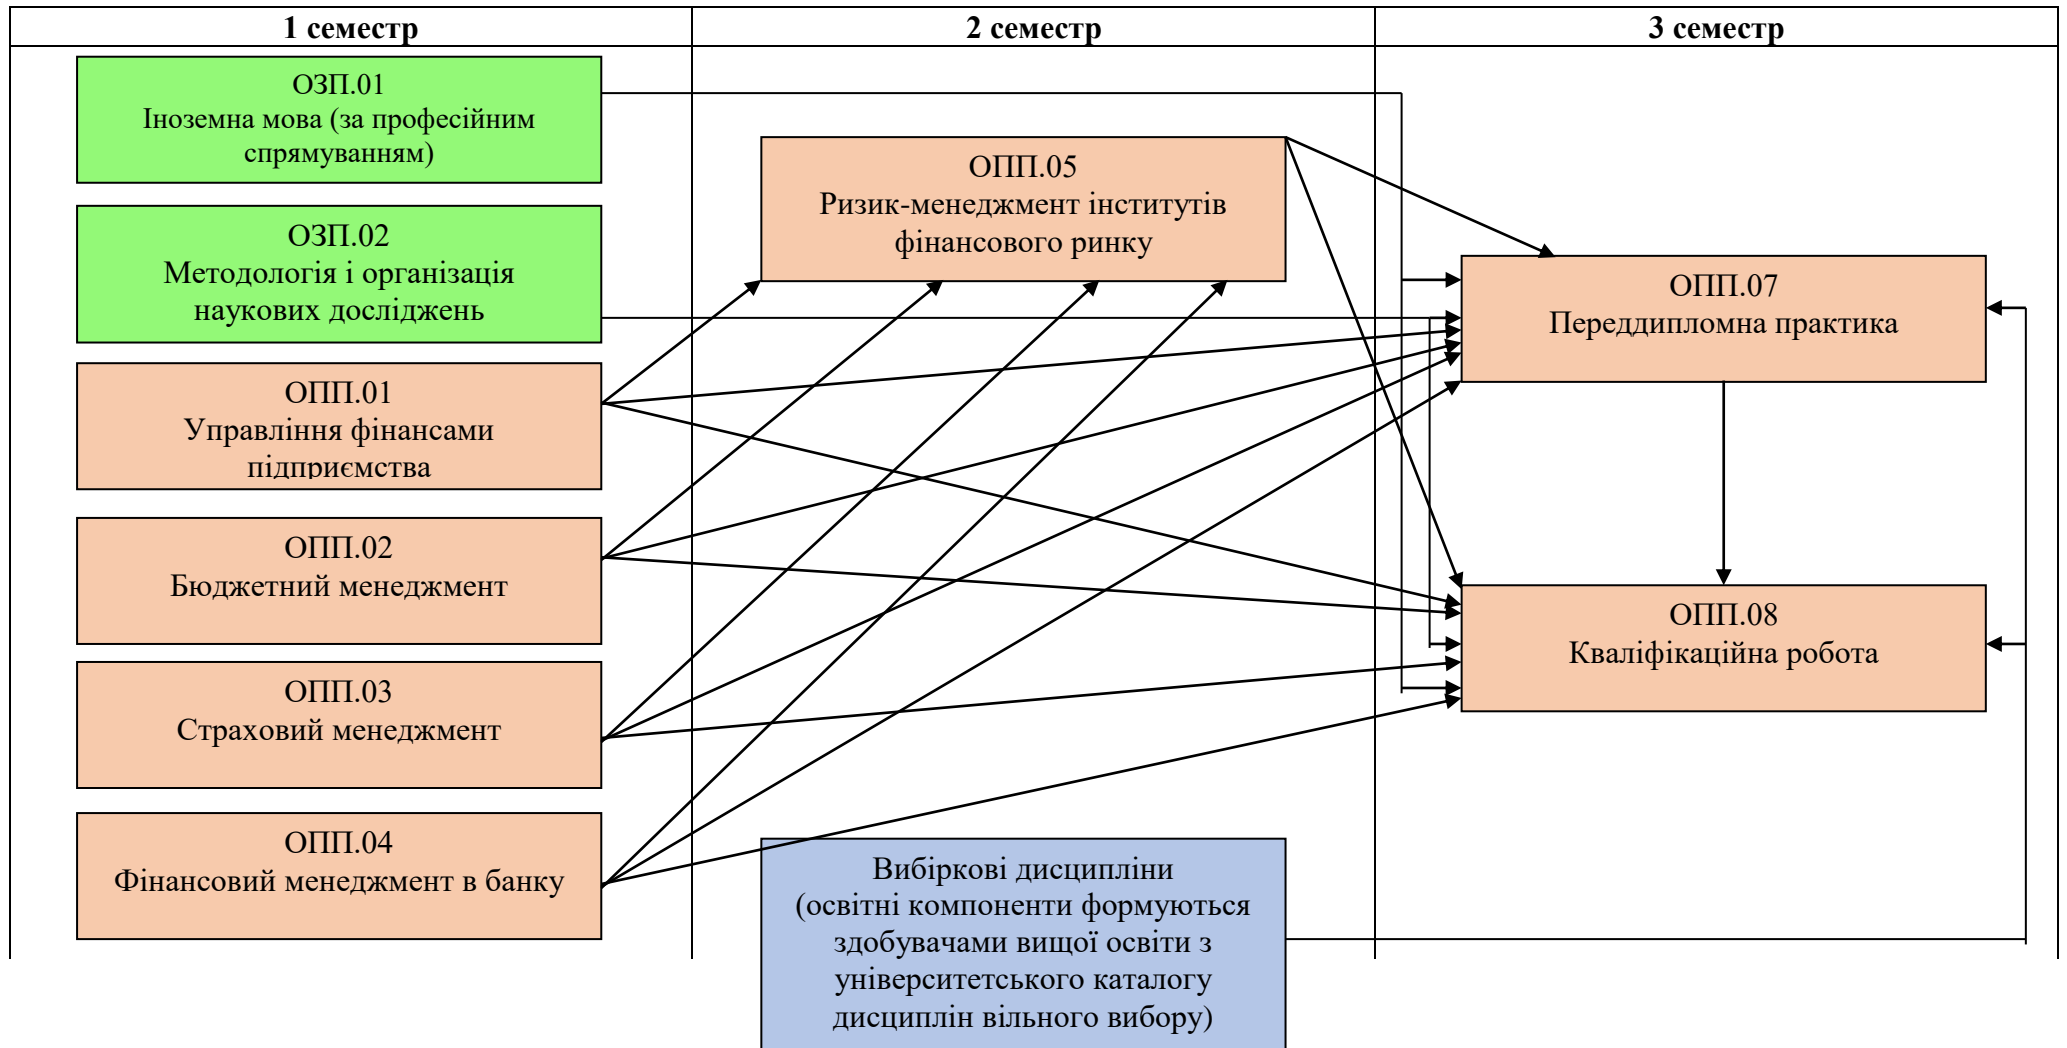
1 семестр

2 семестр

3 семестр

ОЗП.01
Іноземна мова (за професійним спрямуванням)

ОЗП.02
Методологія і організація наукових досліджень

ОПП.01
Управління фінансами підприємства

ОПП.02
Бюджетний менеджмент

ОПП.03
Страховий менеджмент

ОПП.04
Фінансовий менеджмент в банку

ОПП.05
Ризик-менеджмент інститутів фінансового ринку

Вибіркові дисципліни
(освітні компоненти формуються здобувачами вищої освіти з університетського каталогу дисциплін вільного вибору)

ОПП.07
Переддипломна практика

ОПП.08
Кваліфікаційна робота